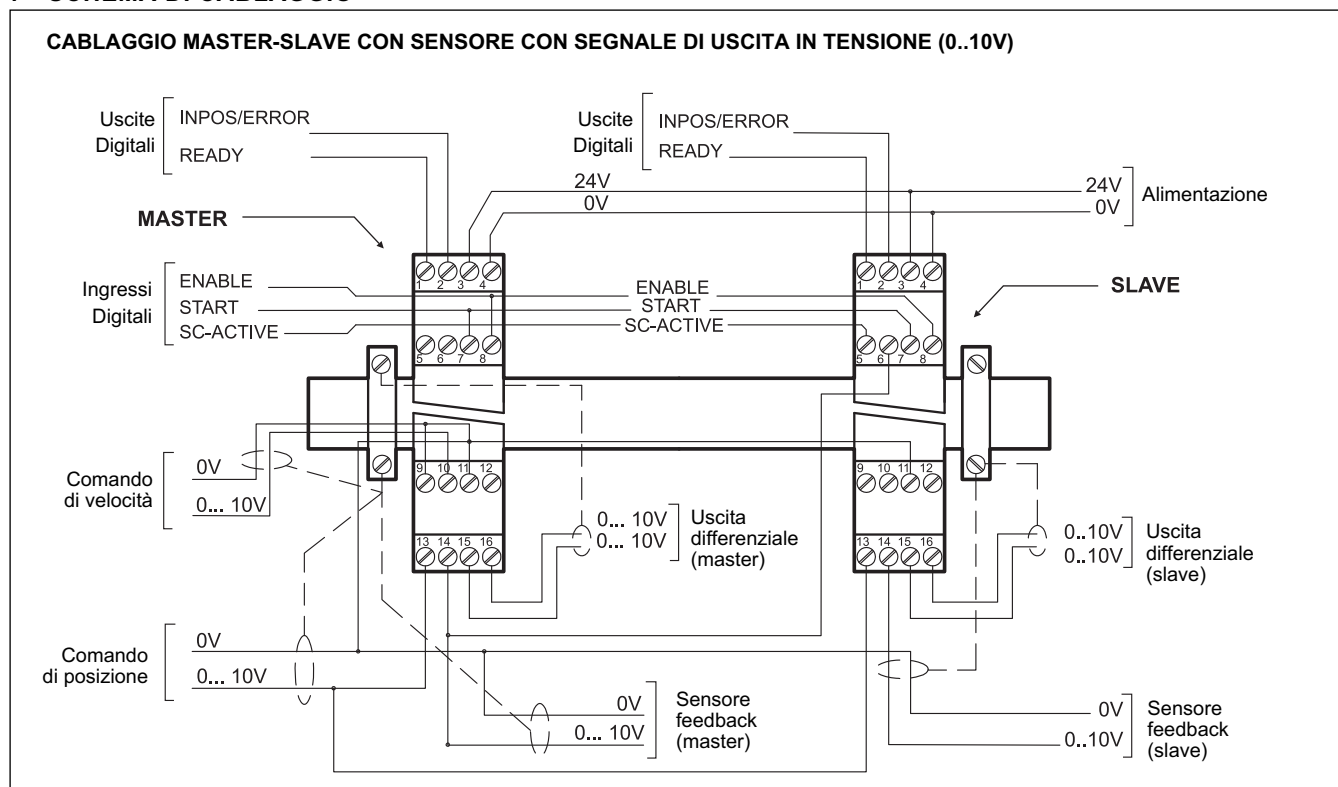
CABLAGGIO MASTER-SLAVE CON SENSORE CON SEGNALE DI USCITA IN TENSIONE (0..10V)

Uscite Digitali
INPOS/ERROR
READY

Uscite Digitali
INPOS/ERROR
READY

24V
0V

24V
0V
Alimentazione

MASTER

1 2 3 4

1 2 3 4

Ingressi Digitali
ENABLE
START
SC-ACTIVE

ENABLE
START
SC-ACTIVE

SLAVE

5 6 7 8

5 6 7 8

9 10 11 12

9 10 11 12

Comando di velocità
0V
0... 10V

13 14 15 16

13 14 15 16

0... 10V
0... 10V
Uscita differenziale (master)

0..10V
0..10V
Uscita differenziale (slave)

Comando di posizione
0V
0... 10V

0V
0... 10V
Sensore feedback (master)

0V
0..10V
Sensore feedback (slave)